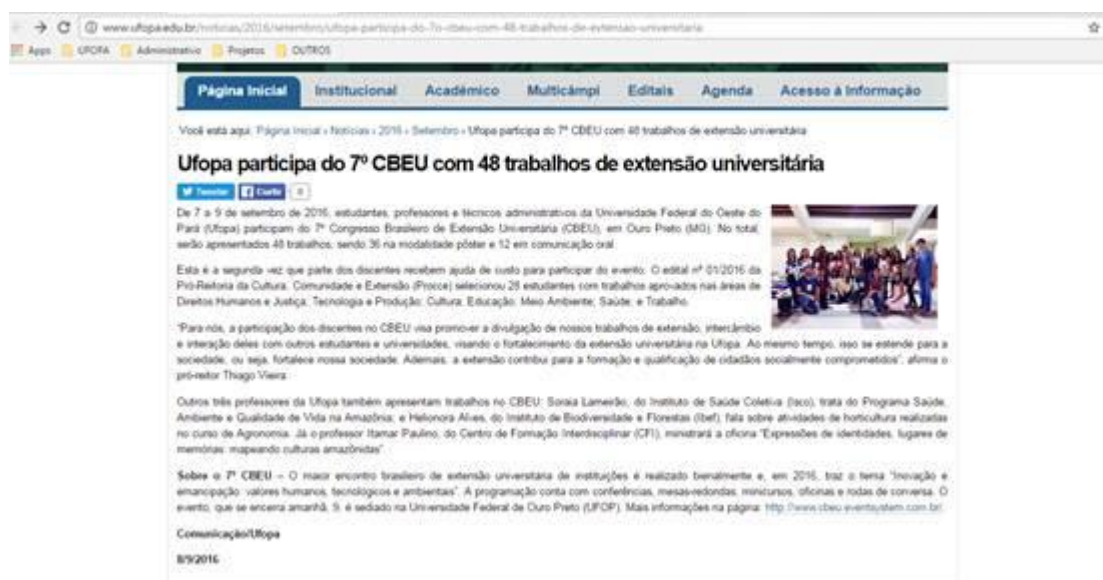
www.ufopa.edu.br/noticias/2016/setembro/ufopa-participa-do-7o-cbeu-com-48-trabalhos-de-extensao-universitaria

Apps UFOPA Administrativo Projetos OUTROS

Página Inicial Institucional Acadêmico Multicampi Editais Agenda Acesso à Informação

Você está aqui: Página Inicial › Notícias › 2016 › Setembro › Ufopa participa do 7º CBEU com 48 trabalhos de extensão universitária

Ufopa participa do 7º CBEU com 48 trabalhos de extensão universitária

Tweetar Curtir 0

De 7 a 9 de setembro de 2016, estudantes, professores e técnicos administrativos da Universidade Federal do Oeste do Pará (Ufopa) participam do 7º Congresso Brasileiro de Extensão Universitária (CBEU), em Ouro Preto (MG). No total, serão apresentados 48 trabalhos, sendo 36 na modalidade pôster e 12 em comunicação oral.

Esta é a segunda vez que parte dos discentes recebem ajuda de custo para participar do evento. O edital nº 01/2016 da Pró-Reitoria da Cultura, Comunidade e Extensão (Procce) selecionou 25 estudantes com trabalhos aprovados nas áreas de Direitos Humanos e Justiça; Tecnologia e Produção; Cultura; Educação; Meio Ambiente; Saúde; e Trabalho.

"Para nós, a participação dos discentes no CBEU visa promover a divulgação de nossos trabalhos de extensão, intercâmbio e interação deles com outros estudantes e universidades, visando o fortalecimento da extensão universitária na Ufopa. Ao mesmo tempo, isso se estende para a sociedade, ou seja, fortalece nossa sociedade. Ademais, a extensão contribui para a formação e qualificação de cidadãos socialmente comprometidos", afirma o pró-reitor Thiago Vieira.

Outros três professores da Ufopa também apresentam trabalhos no CBEU: Soraia Lameirão, do Instituto de Saúde Coletiva (Isco), trata do Programa Saúde, Ambiente e Qualidade de Vida na Amazônia; e Helionora Alves, do Instituto de Biodiversidade e Florestas (Ibef), fala sobre atividades de horticultura realizadas no curso de Agronomia. Já o professor Itamar Paulino, do Centro de Formação Interdisciplinar (CFI), ministrará a oficina "Expressões de identidades, lugares de memórias: mapeando culturas amazônidas".

Sobre o 7º CBEU – O maior encontro brasileiro de extensão universitária de instituições é realizado bienalmente e, em 2016, traz o tema "Inovação e emancipação: valores humanos, tecnológicos e ambientais". A programação conta com conferências, mesas-redondas, minicursos, oficinas e rodas de conversa. O evento, que se encerra amanhã, 9, é sediado na Universidade Federal de Ouro Preto (UFOP). Mais informações na página: http://www.cbeu.eventsystem.com.br/.

Comunicação/Ufopa

8/9/2016